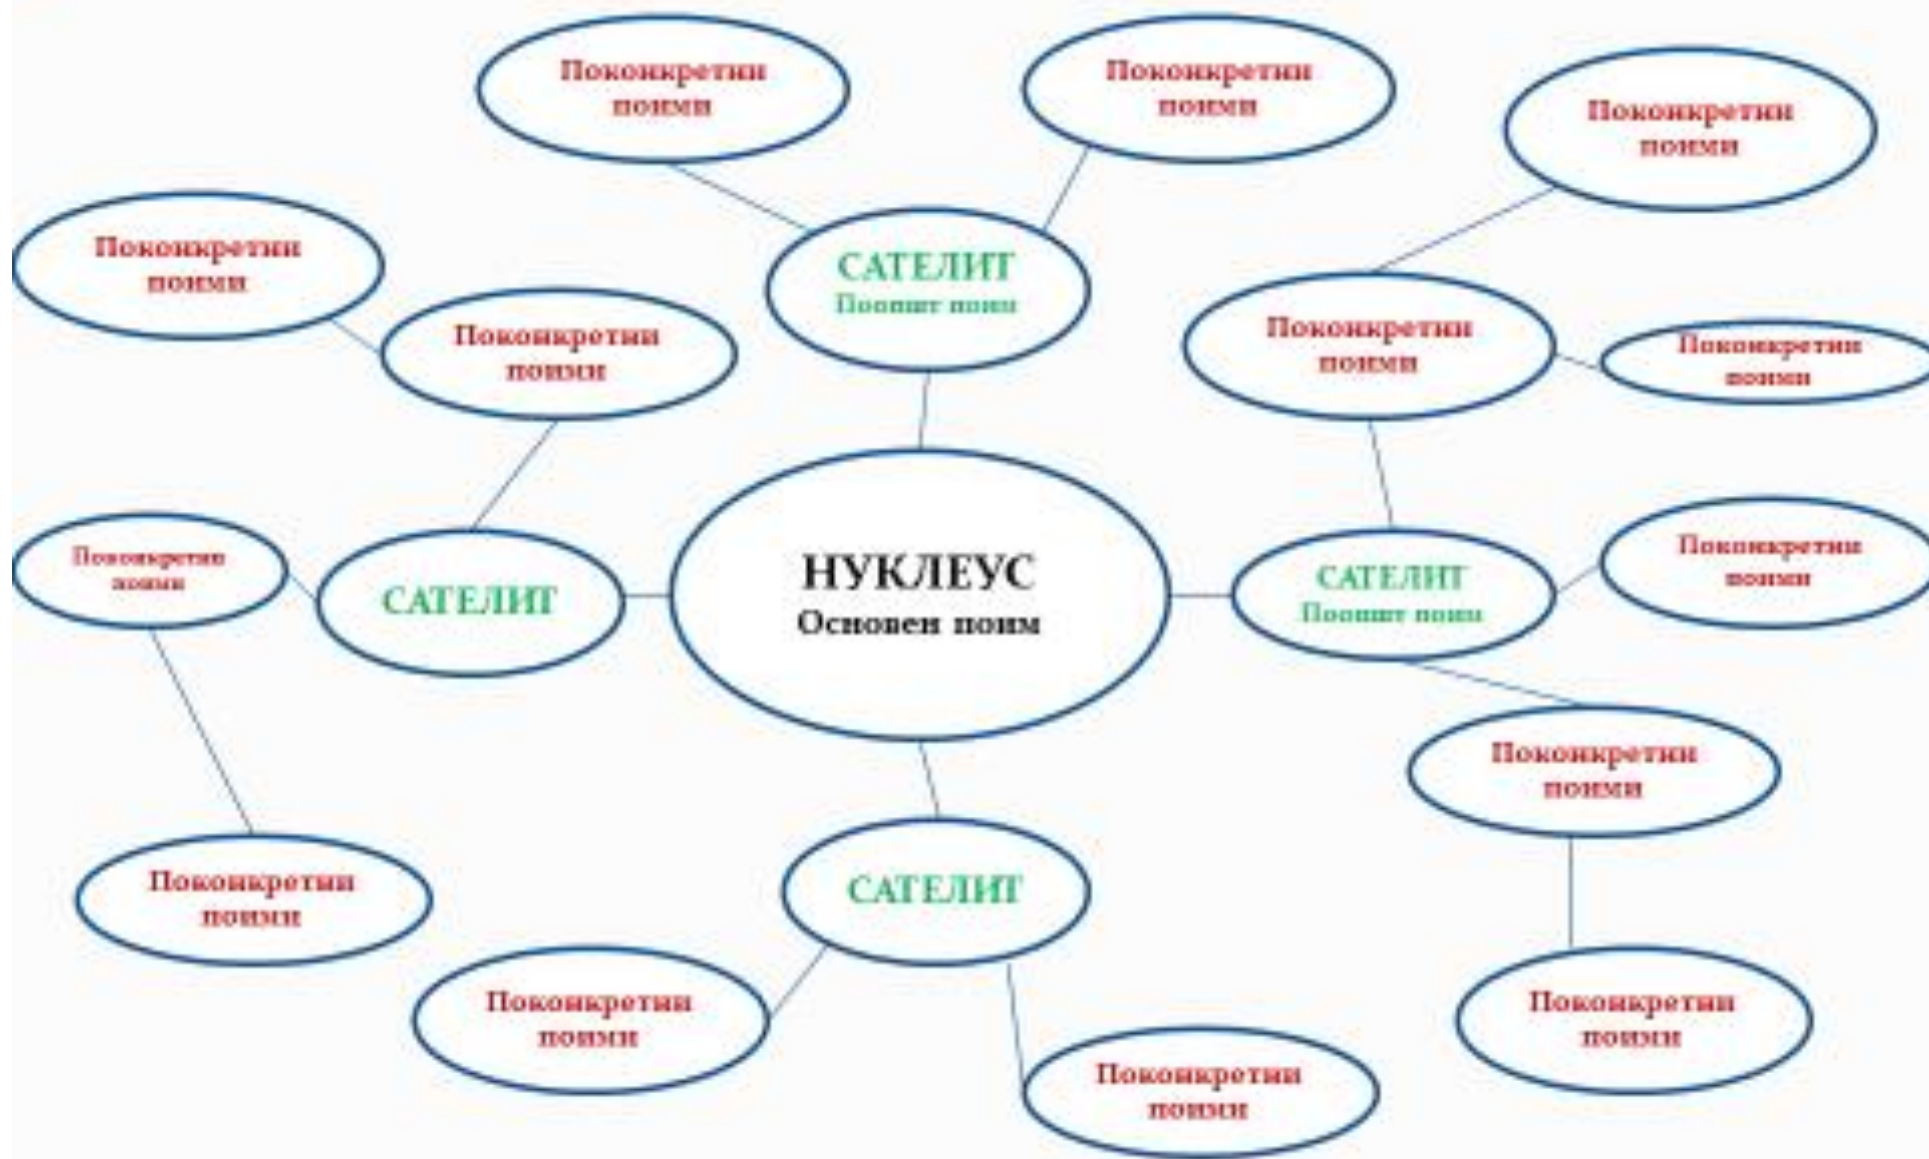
Поконкретни поими

Поконкретни поими

Поконкретни поими

Поконкретни поими

САТЕЛИТ
Поопшт поим

Поконкретни поими

Поконкретни поими

Поконкретни поими

Поконкретни поими

САТЕЛИТ

НУКЛЕУС
Основен поим

САТЕЛИТ
Поопшт поим

Поконкретни поими

Поконкретни поими

Поконкретни поими

САТЕЛИТ

Поконкретни поими

Поконкретни поими

Поконкретни поими